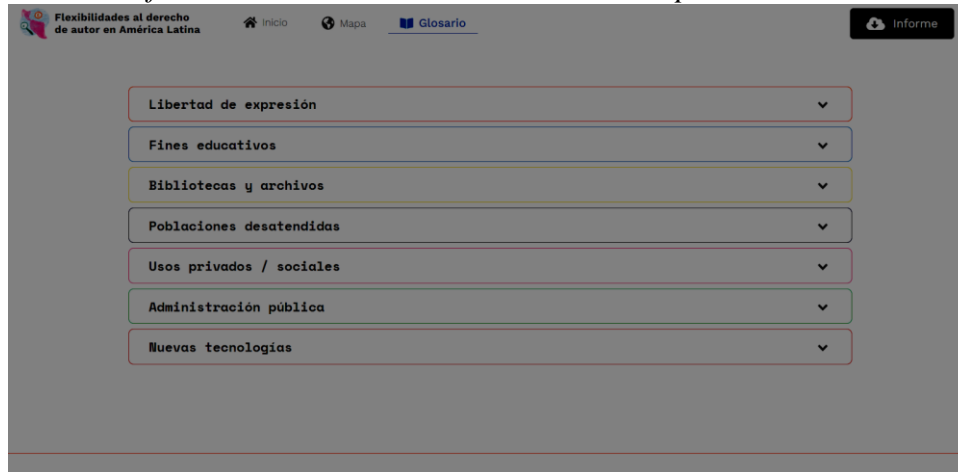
Flexibilidades al derecho de autor en América Latina

Inicio Mapa Glosario

Informe

Libertad de expresión

Fines educativos

Bibliotecas y archivos

Poblaciones desatendidas

Usos privados / sociales

Administración pública

Nuevas tecnologías